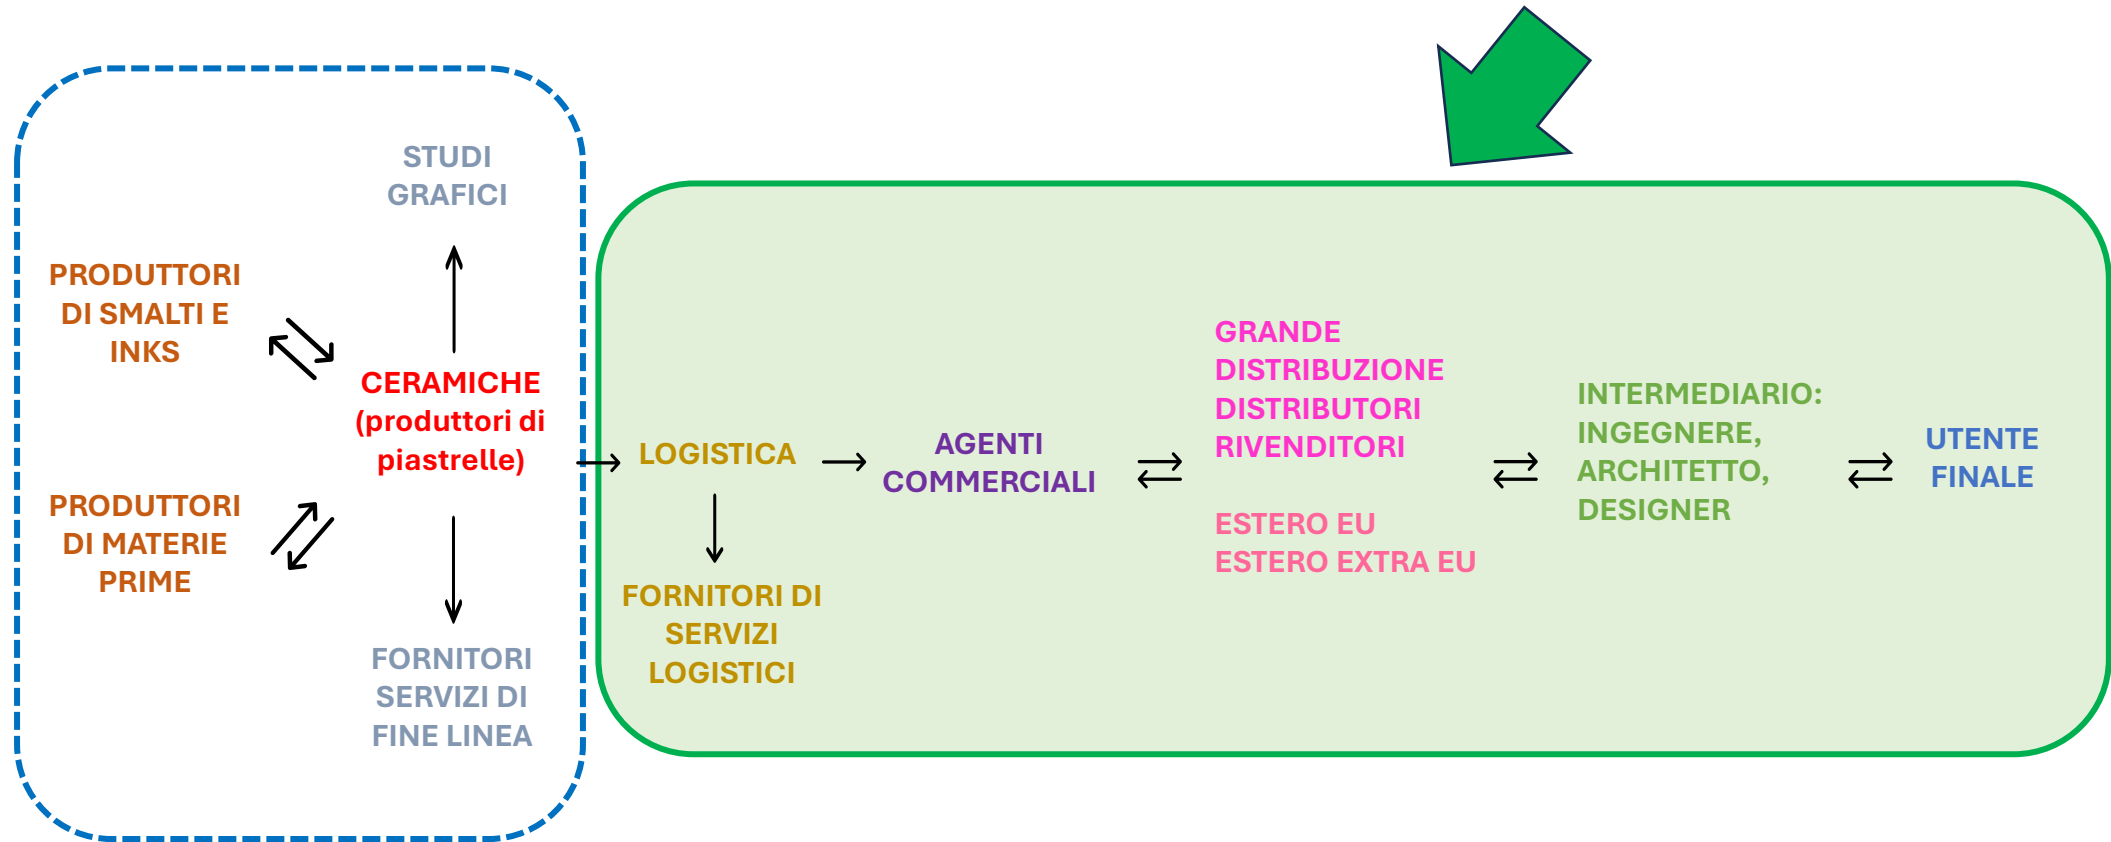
STUDI GRAFICI

PRODUTTORI DI SMALTI E INKS

CERAMICHE (produttori di piastrelle)

PRODUTTORI DI MATERIE PRIME

FORNITORI SERVIZI DI FINE LINEA

LOGISTICA

FORNITORI DI SERVIZI LOGISTICI

AGENTI COMMERCIALI

GRANDE DISTRIBUZIONE
DISTRIBUTORI
RIVENDITORI

ESTERO EU
ESTERO EXTRA EU

INTERMEDIARIO:
INGEGNERE,
ARCHITETTO,
DESIGNER

UTENTE FINALE